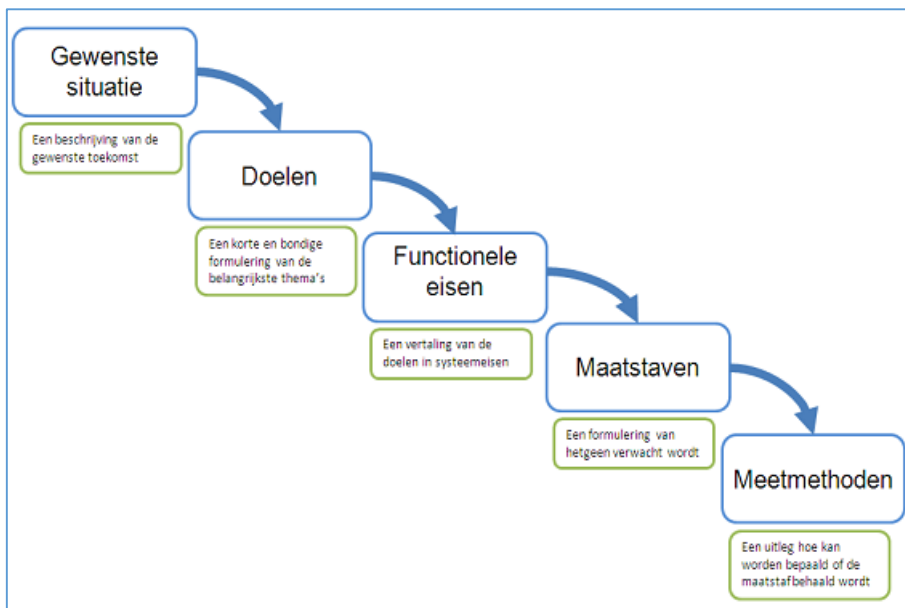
Gewenste situatie

Een beschrijving van de gewenste toekomst

Doelen

Een korte en bondige formulering van de belangrijkste thema's

Functionele eisen

Een vertaling van de doelen in systeemeisen

Maatstaven

Een formulering van hetgeen verwacht wordt

Meetmethoden

Een uitleg hoe kan worden bepaald of de maatstafbehaald wordt